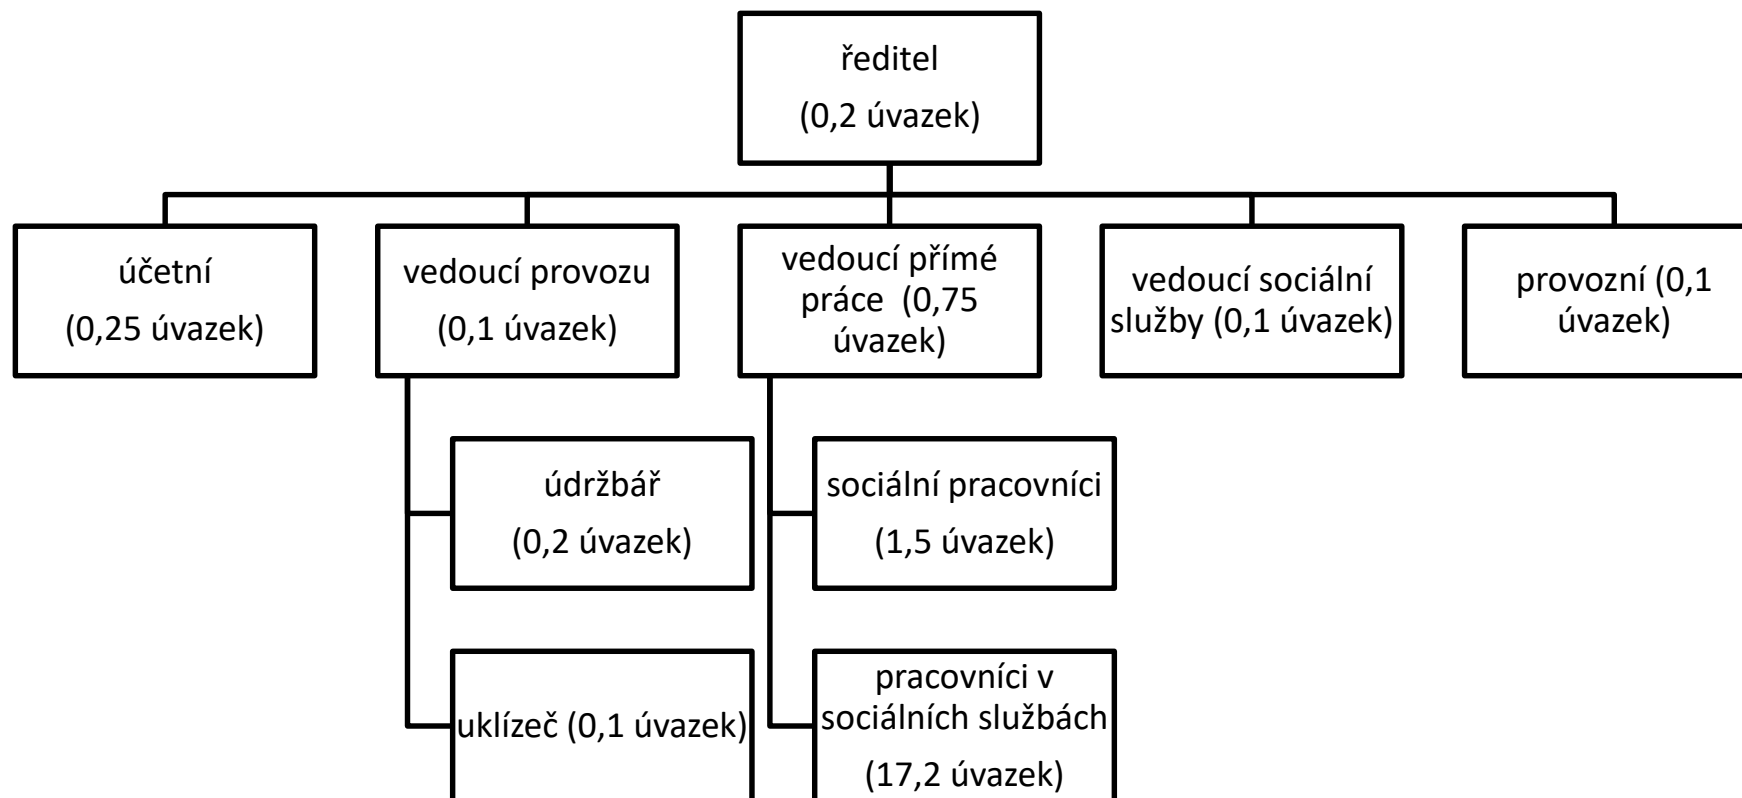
ředitel
(0,2 úvazek)

účetní
(0,25 úvazek)

vedoucí provozu
(0,1 úvazek)

vedoucí přímé práce (0,75 úvazek)

vedoucí sociální služby (0,1 úvazek)

provozní (0,1 úvazek)

údržbář
(0,2 úvazek)

uklízeč (0,1 úvazek)

sociální pracovníci
(1,5 úvazek)

pracovníci v sociálních službách
(17,2 úvazek)